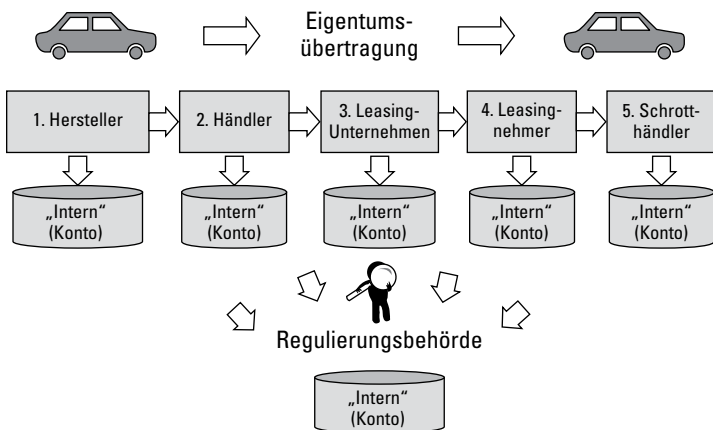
Eigentumsübertragung

1. Hersteller

2. Händler

3. Leasing-Unternehmen

4. Leasingnehmer

5. Schrotthändler

„Intern“ (Konto)

„Intern“ (Konto)

„Intern“ (Konto)

„Intern“ (Konto)

„Intern“ (Konto)

Regulierungsbehörde

„Intern“ (Konto)